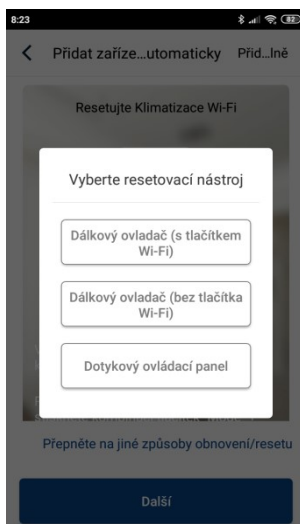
8:23

Přidat zaříze...utomaticky Přid...lně

Resetujte Klimatizace Wi-Fi

Vyberte resetovací nástroj

Dálkový ovladač (s tlačítkem Wi-Fi)

Dálkový ovladač (bez tlačítka Wi-Fi)

Dotykový ovládací panel

Přepněte na jiné způsoby obnovení/resetu

Další